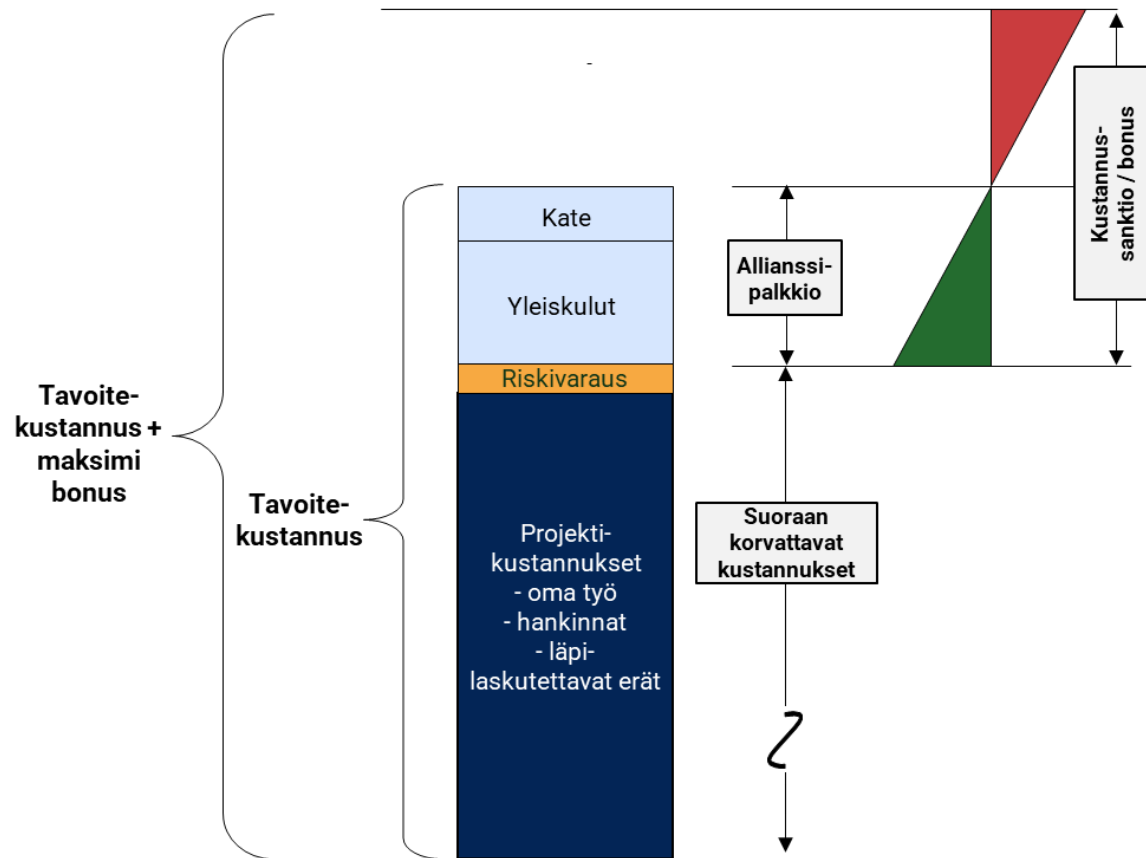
Tavoitekustannus + maksimi bonus

Tavoitekustannus

Kate

Yleiskulut

Riskivaraus

Projektikustannukset
- oma työ
- hankinnat
- läpilaskutettavat erät

Allianssipalkkio

Suoraan korvattavat kustannukset

Kustannussanktio / bonus